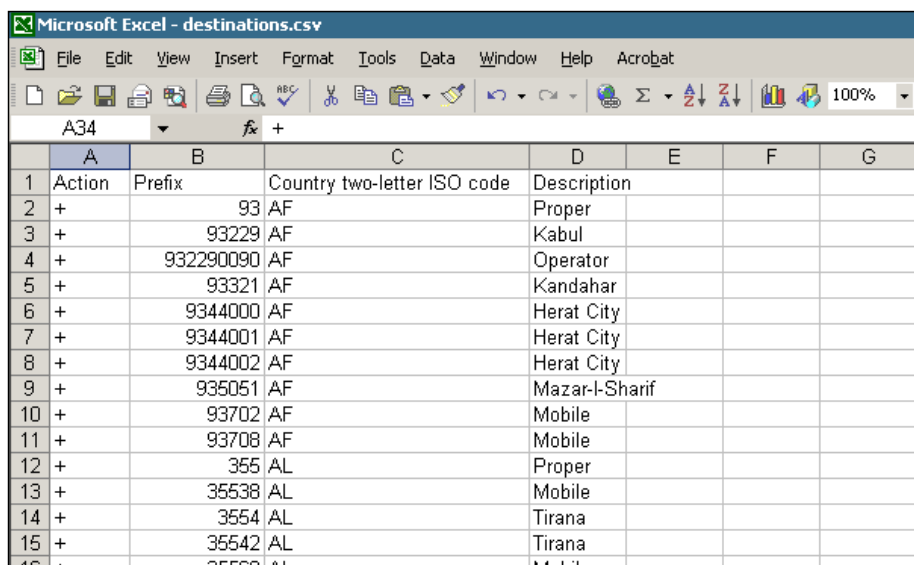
Microsoft Excel - destinations.csv

File Edit View Insert Format Tools Data Window Help Acrobat

100%

A34 $f_x$ +

| | A | B | C | D | E | F | G |
|---|---|---|---|---|---|---|---|
| 1 | Action | Prefix | Country two-letter ISO code | Description | | | |
| 2 | + | 93 | AF | Proper | | | |
| 3 | + | 93229 | AF | Kabul | | | |
| 4 | + | 932290090 | AF | Operator | | | |
| 5 | + | 93321 | AF | Kandahar | | | |
| 6 | + | 9344000 | AF | Herat City | | | |
| 7 | + | 9344001 | AF | Herat City | | | |
| 8 | + | 9344002 | AF | Herat City | | | |
| 9 | + | 935051 | AF | Mazar-I-Sharif | | | |
| 10 | + | 93702 | AF | Mobile | | | |
| 11 | + | 93708 | AF | Mobile | | | |
| 12 | + | 355 | AL | Proper | | | |
| 13 | + | 35538 | AL | Mobile | | | |
| 14 | + | 3554 | AL | Tirana | | | |
| 15 | + | 35542 | AL | Tirana | | | |
| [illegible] | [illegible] | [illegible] | AL | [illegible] | | | |